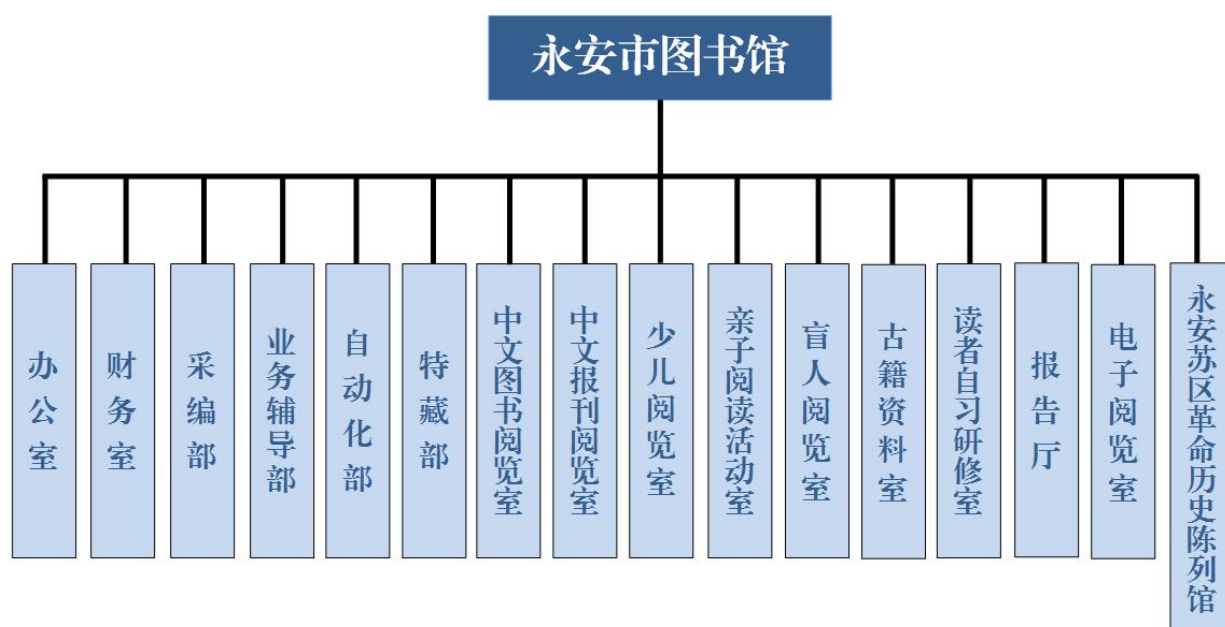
永安市图书馆

办公室

财务室

采编部

业务辅导部

自动化部

特藏部

中文图书阅览室

中文报刊阅览室

少儿阅览室

亲子阅读活动室

盲人阅览室

古籍资料室

读者自习研修室

报告厅

电子阅览室

永安苏区革命历史陈列馆